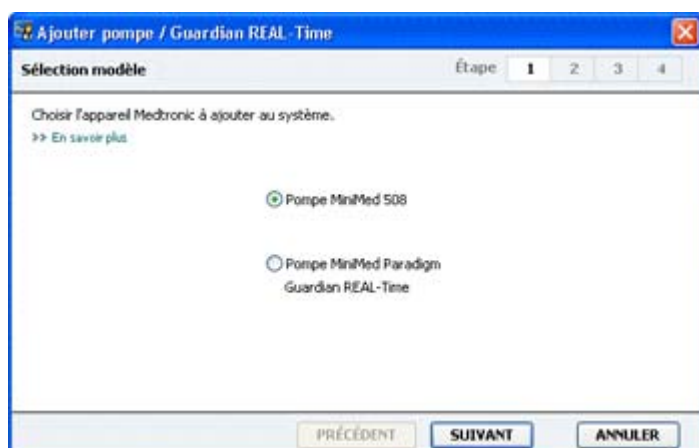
Ajouter pompe / Guardian REAL-Time

Sélection modèle

Étape 1 2 3 4

Choisir l'appareil Medtronic à ajouter au système.

>> En savoir plus

Pompe MiniMed 508

Pompe MiniMed Paradigm Guardian REAL-Time

PRÉCÉDENT SUIVANT ANNULER